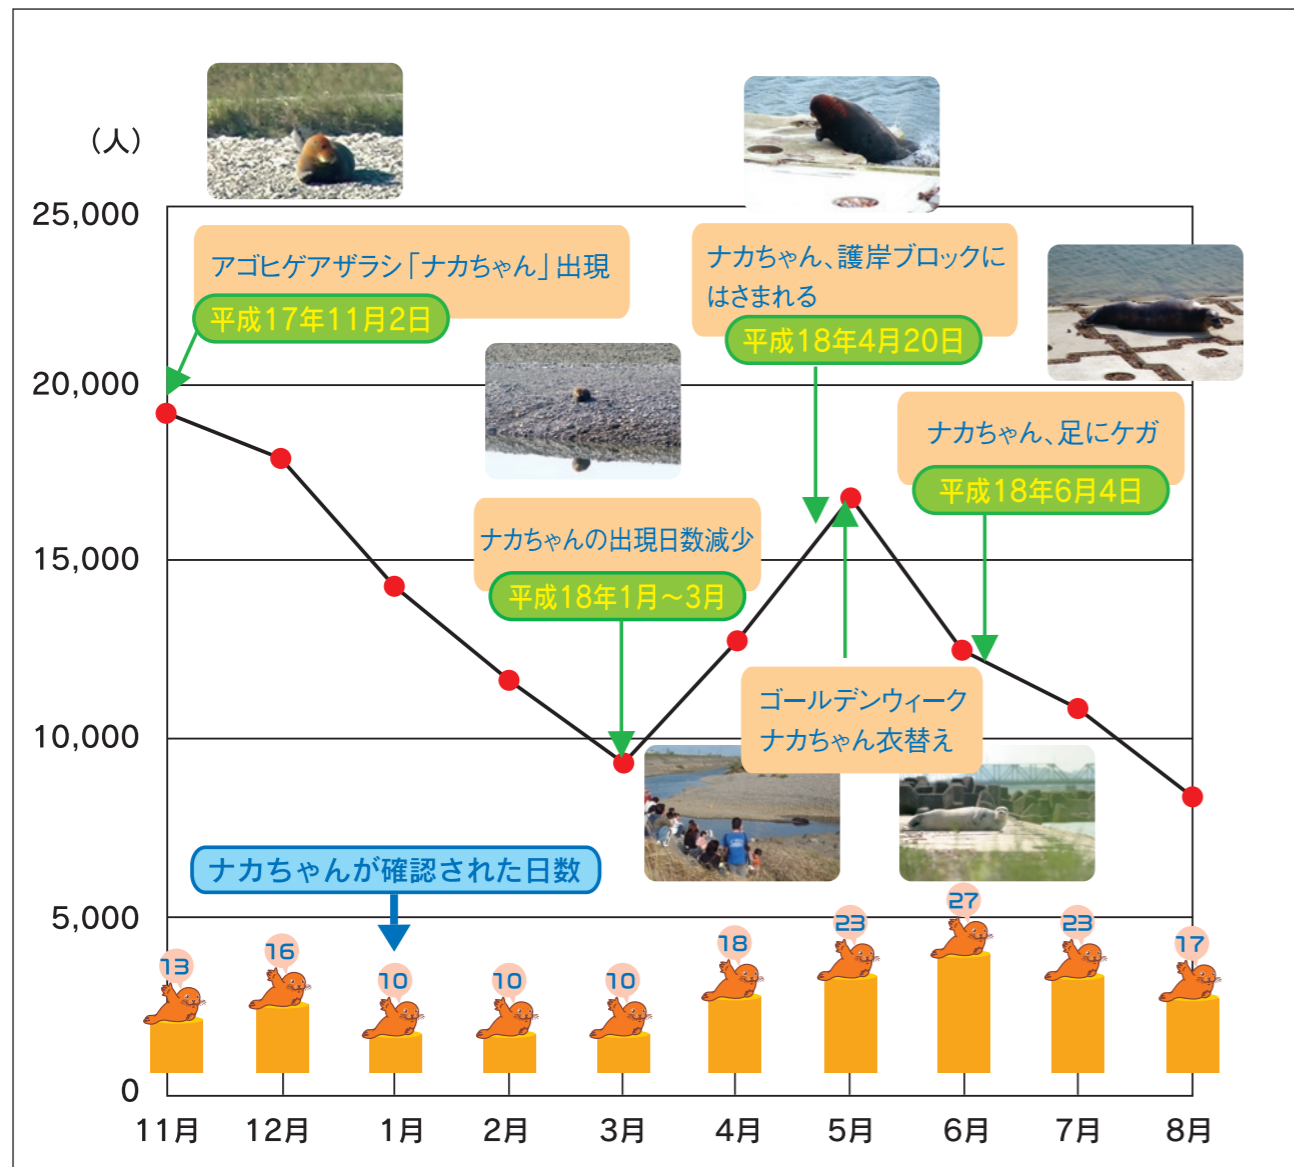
（人）

25,000
20,000
15,000
10,000
5,000
0

アゴヒゲアザラシ「ナカちゃん」出現
平成17年11月2日

ナカちゃん、護岸ブロックにはさまれる
平成18年4月20日

ナカちゃん、足にケガ
平成18年6月4日

ナカちゃんの出現日数減少
平成18年1月～3月

ゴールデンウィーク
ナカちゃん衣替え

ナカちゃんが確認された日数

13
16
10
10
10
18
23
27
23
17

11月
12月
1月
2月
3月
4月
5月
6月
7月
8月